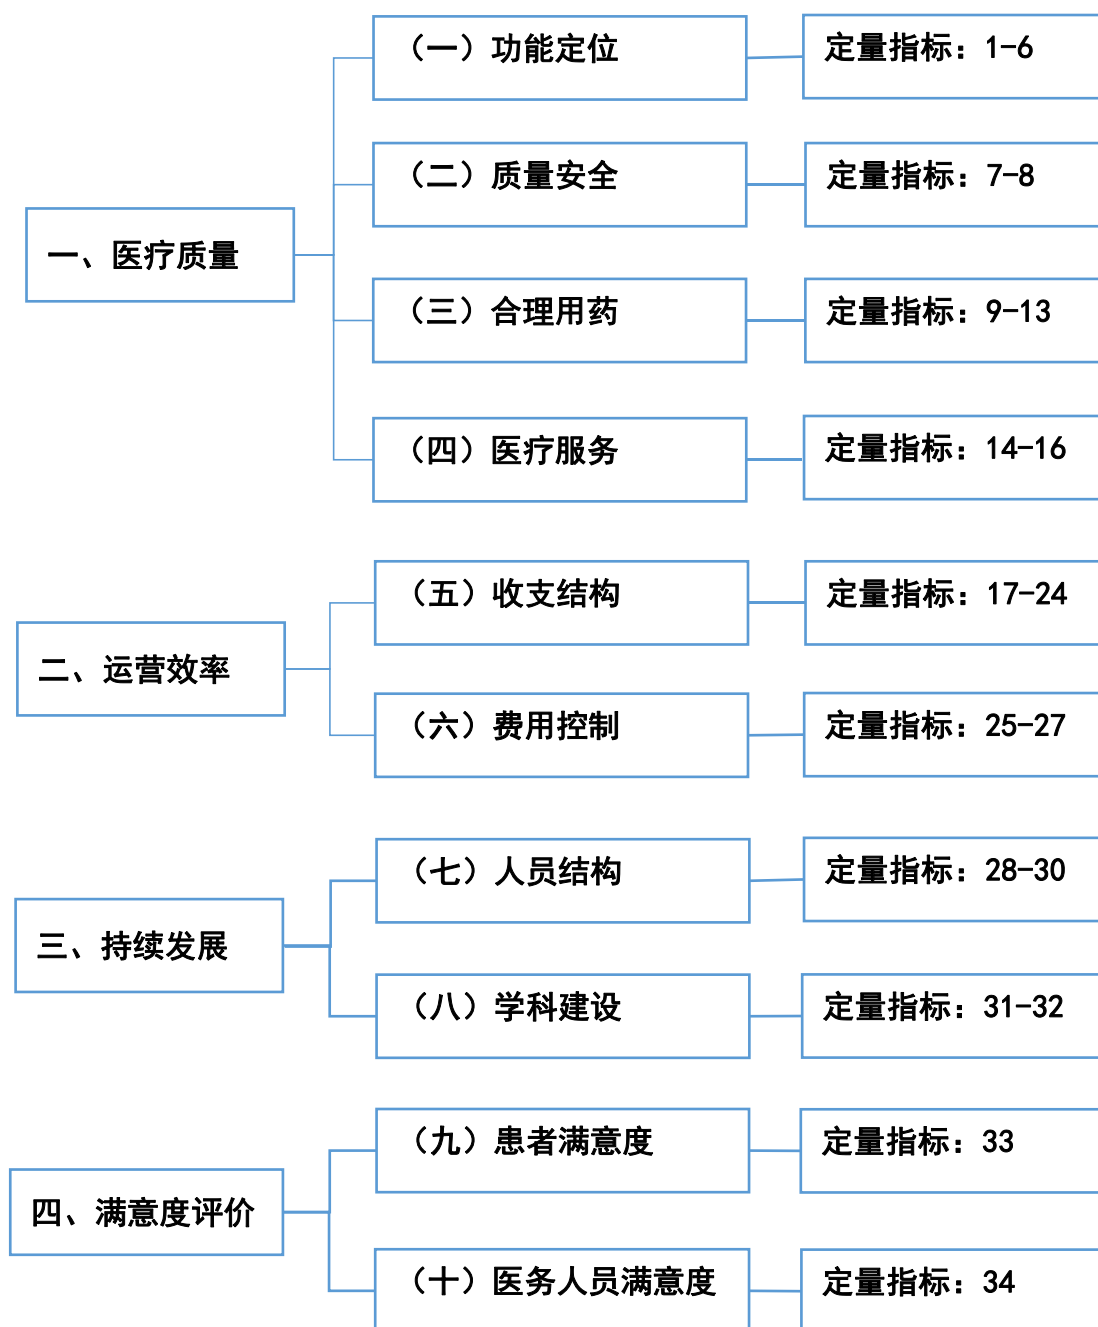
一、医疗质量

（一）功能定位

定量指标：1-6

（二）质量安全

定量指标：7-8

（三）合理用药

定量指标：9-13

（四）医疗服务

定量指标：14-16

二、运营效率

（五）收支结构

定量指标：17-24

（六）费用控制

定量指标：25-27

三、持续发展

（七）人员结构

定量指标：28-30

（八）学科建设

定量指标：31-32

四、满意度评价

（九）患者满意度

定量指标：33

（十）医务人员满意度

定量指标：34